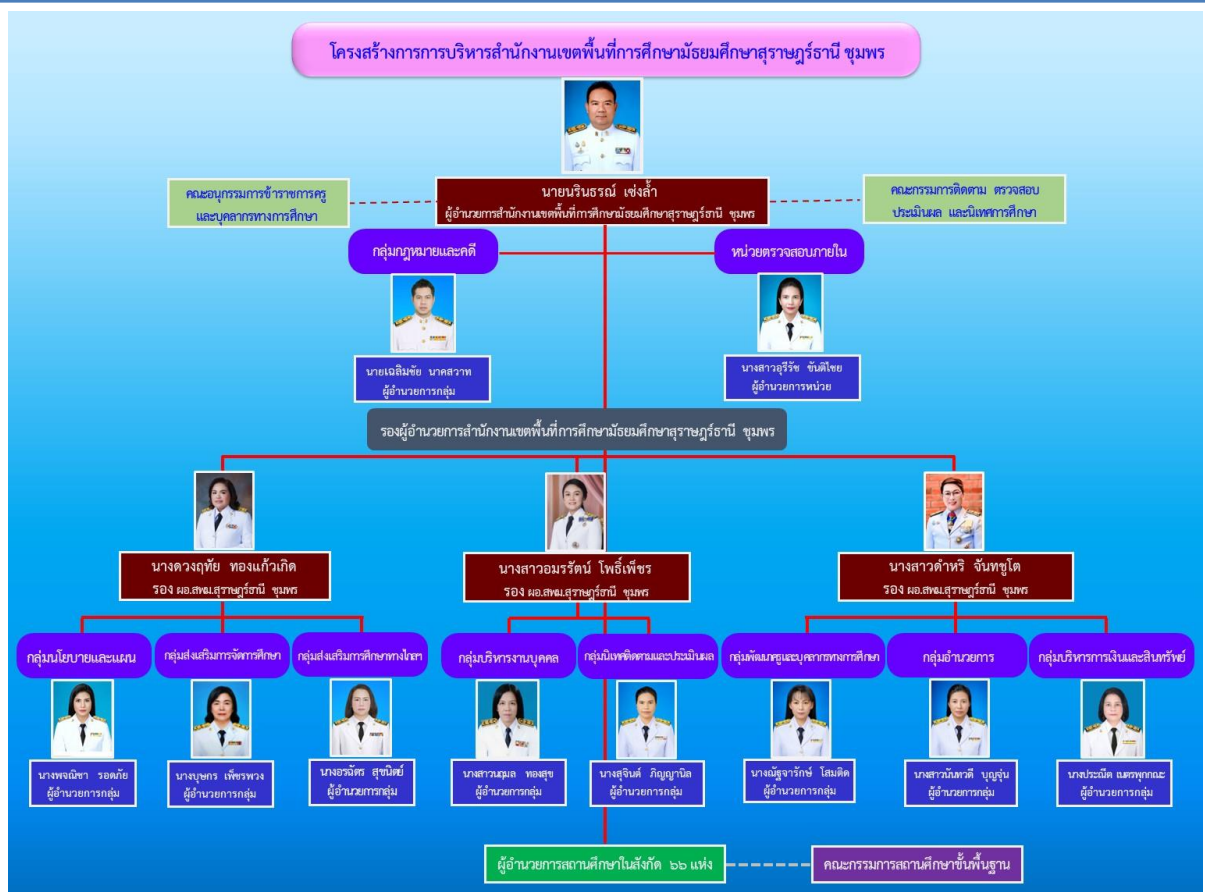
โครงสร้างการการบริหารสำนักงานเขตพื้นที่การศึกษามัธยมศึกษาสุราษฎร์ธานี ชุมพร

คณะอนุกรรมการข้าราชการครู และบุคลากรทางการศึกษา

นายนรินธรณ์ เซ่งล้ำ
ผู้อำนวยการสำนักงานเขตพื้นที่การศึกษามัธยมศึกษาสุราษฎร์ธานี ชุมพร

คณะกรรมการติดตาม ตรวจสอบ ประเมินผล และนิเทศการศึกษา

กลุ่มกฎหมายและคดี

นายเฉลิมชัย นาคสวาท
ผู้อำนวยการกลุ่ม

หน่วยตรวจสอบภายใน

นางสาวอุรีรัช ขันติชัย
ผู้อำนวยการหน่วย

รองผู้อำนวยการสำนักงานเขตพื้นที่การศึกษามัธยมศึกษาสุราษฎร์ธานี ชุมพร

นางดวงฤทัย ทองแก้วเกิด
รอง ผอ.สพม.สุราษฎร์ธานี ชุมพร

นางสาวอมรรัตน์ โพธิ์เพ็ชร
รอง ผอ.สพม.สุราษฎร์ธานี ชุมพร

นางสาวดำหริ จันทชูโต
รอง ผอ.สพม.สุราษฎร์ธานี ชุมพร

กลุ่มนโยบายและแผน

นางพจนีชา รอดภัย
ผู้อำนวยการกลุ่ม

กลุ่มส่งเสริมการจัดการศึกษา

นางบุษกร เพ็ชรพวง
ผู้อำนวยการกลุ่ม

กลุ่มส่งเสริมการศึกษาทางไกลฯ

นางอรณัฐ สุขนิยม์
ผู้อำนวยการกลุ่ม

กลุ่มบริหารงานบุคคล

นางสาวนฤมล ทองสุข
ผู้อำนวยการกลุ่ม

กลุ่มนิเทศติดตามและประเมินผล

นางสุจินต์ ภิญญานิล
ผู้อำนวยการกลุ่ม

กลุ่มพัฒนาครูและบุคลากรทางการศึกษา

นางณัฐจารักษ์ โสมดิษ
ผู้อำนวยการกลุ่ม

กลุ่มอำนวยการ

นางสาวนันทวดี บุญจุ้น
ผู้อำนวยการกลุ่ม

กลุ่มบริหารการเงินและสินทรัพย์

นางประณีต เนตรพุกกณะ
ผู้อำนวยการกลุ่ม

ผู้อำนวยการสถานศึกษาในสังกัด ๖๖ แห่ง

คณะกรรมการสถานศึกษาขั้นพื้นฐาน